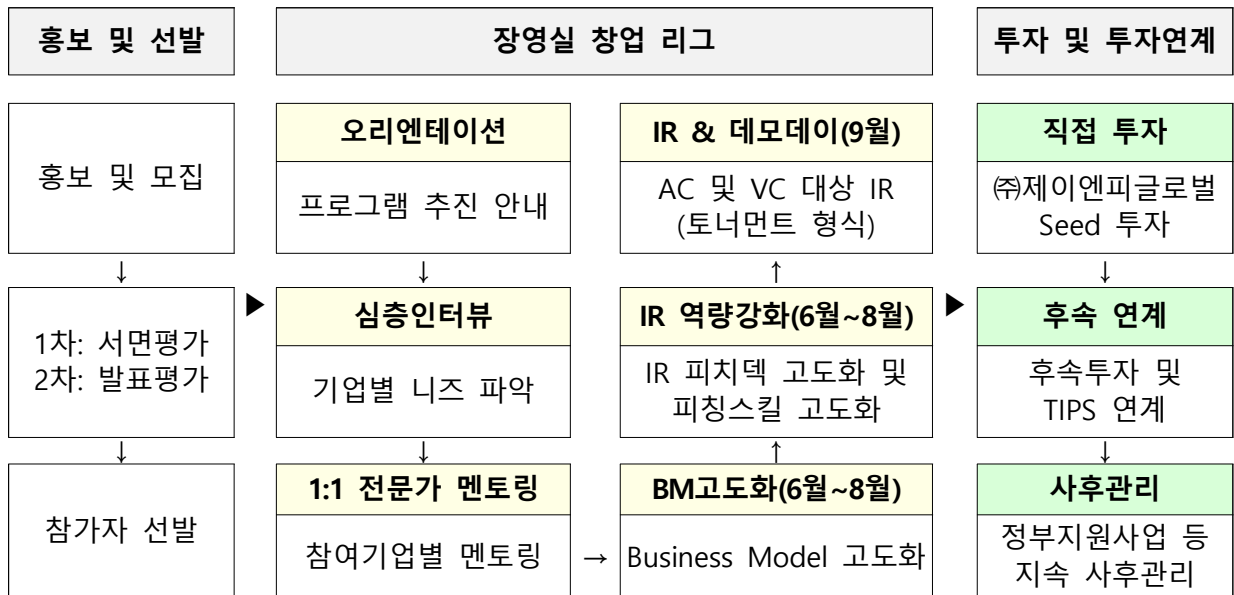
홍보 및 선발

장영실 창업 리그

투자 및 투자연계

홍보 및 모집

↓

1차: 서면평가
2차: 발표평가

↓

참가자 선발

▶

오리엔테이션

프로그램 추진 안내

↓

심층인터뷰

기업별 니즈 파악

↓

1:1 전문가 멘토링

참여기업별 멘토링

→

BM고도화(6월~8월)

Business Model 고도화

↑

IR 역량강화(6월~8월)

IR 피치덱 고도화 및 피칭스킬 고도화

↑

IR & 데모데이(9월)

AC 및 VC 대상 IR (토너먼트 형식)

▶

직접 투자

㈜제이엔피글로벌 Seed 투자

↓

후속 연계

후속투자 및 TIPS 연계

↓

사후관리

정부지원사업 등 지속 사후관리